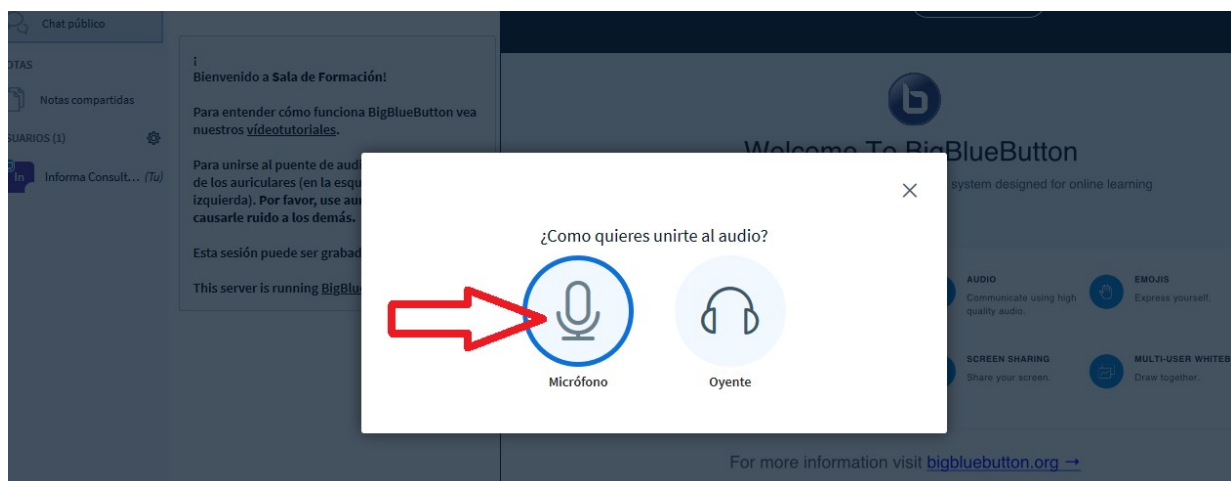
Chat público

OTAS

Notas compartidas

SUARIOS (1)

In Informa Consult... (Tu)

¡
Bienvenido a Sala de Formación!

Para entender cómo funciona BigBlueButton vea nuestros vídeotutoriales.

Para unirse al puente de audi de los auriculares (en la esqu izquierda). Por favor, use aur causarle ruido a los demás.

Esta sesión puede ser grabad

This server is running BigBlu

Welcome To BigBlueButton

system designed for online learning

AUDIO
Communicate using high quality audio.

EMOJIS
Express yourself.

SCREEN SHARING
Share your screen.

MULTI-USER WHITEB
Draw together.

For more information visit bigbluebutton.org →

×

¿Como quieres unirte al audio?

Micrófono

Oyente